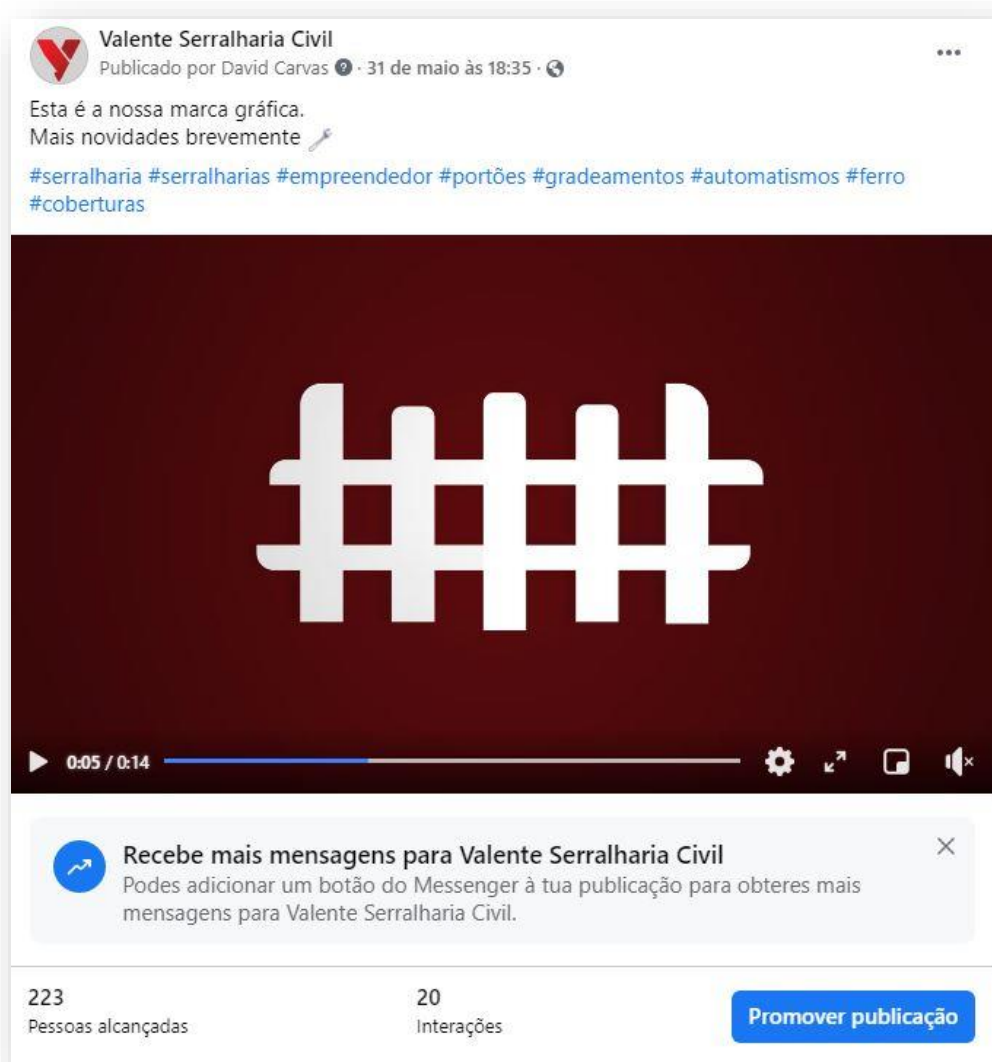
Valente Serralharia Civil
Publicado por David Carvas · 31 de maio às 18:35 ·

Esta é a nossa marca gráfica.
Mais novidades brevemente

#serralharia #serralharias #empreendedor #portões #gradeamentos #automatismos #ferro #coberturas

0:05 / 0:14

Recebe mais mensagens para Valente Serralharia Civil
Podes adicionar um botão do Messenger à tua publicação para obteres mais mensagens para Valente Serralharia Civil.

223
Pessoas alcançadas

20
Interações

Promover publicação